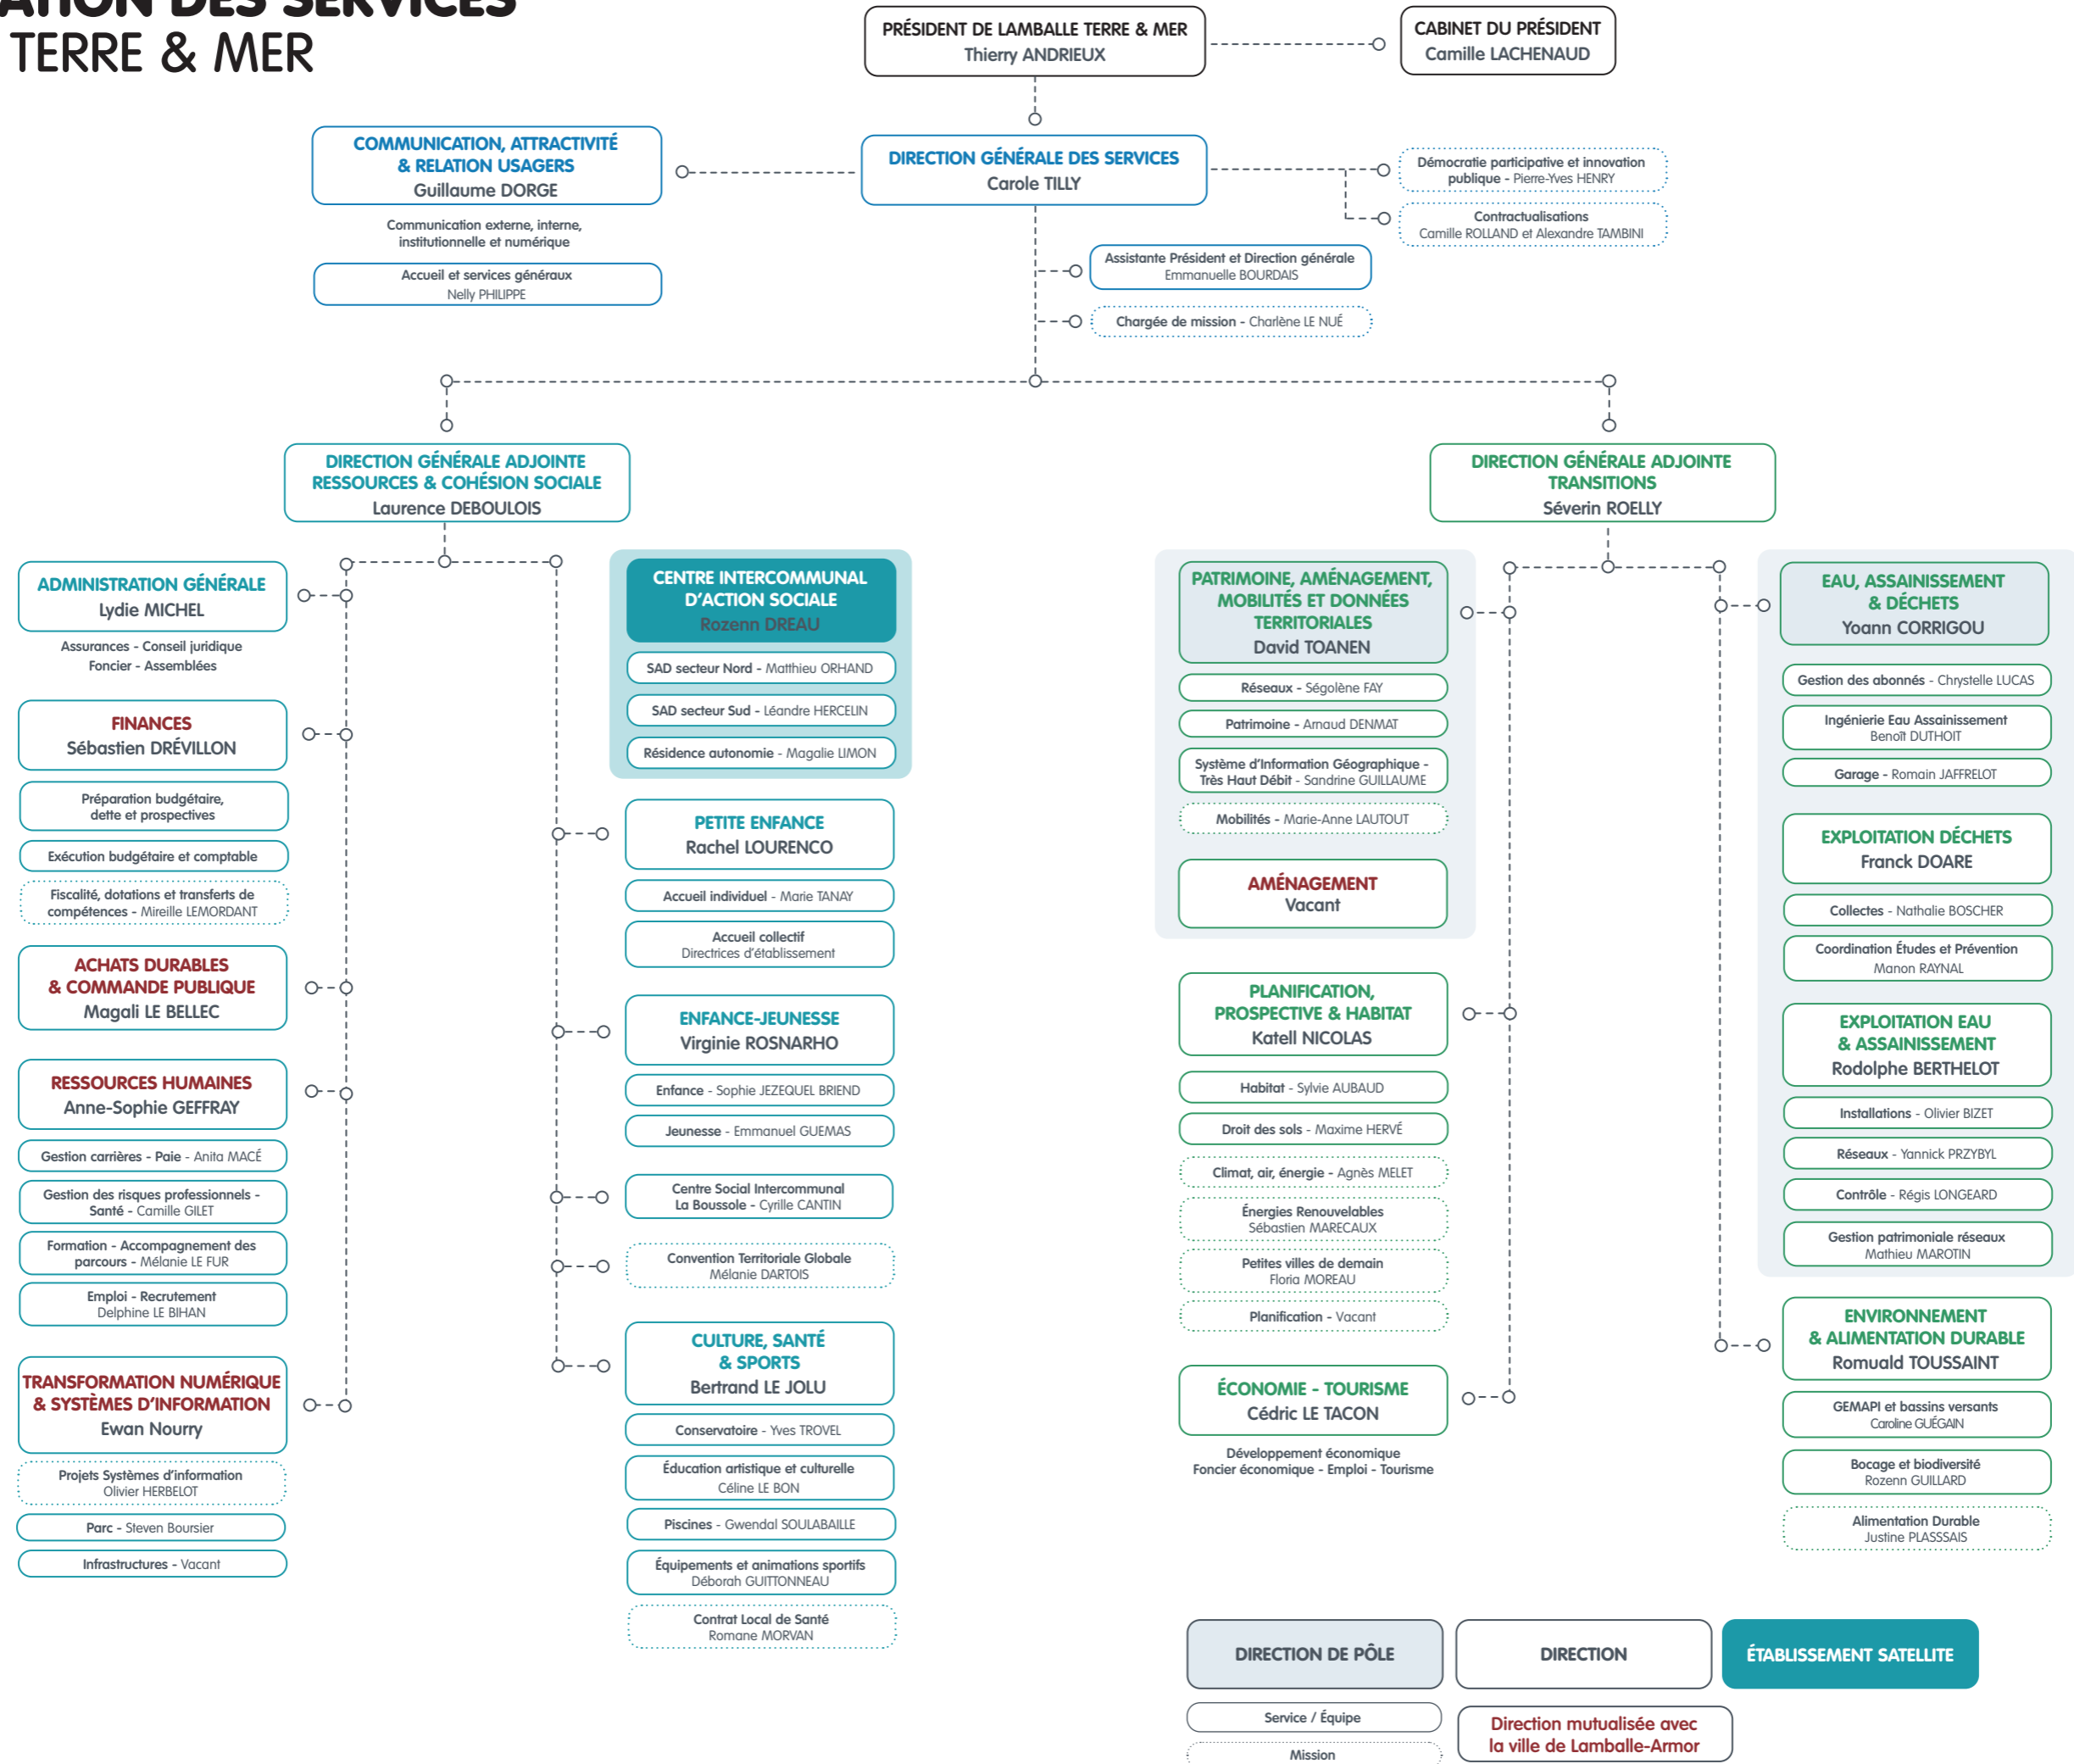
ATION DES SERVICES
TERRE & MER

PRÉSIDENT DE LAMBALLE TERRE & MER
Thierry ANDRIEUX

CABINET DU PRÉSIDENT
Camille LACHENAUD

COMMUNICATION, ATTRACTIVITÉ & RELATION USAGERS
Guillaume DORGE

Communication externe, interne, institutionnelle et numérique

Accueil et services généraux
Nelly PHILIPPE

DIRECTION GÉNÉRALE DES SERVICES
Carole TILLY

Démocratie participative et innovation publique - Pierre-Yves HENRY

Contractualisations
Camille ROLLAND et Alexandre TAMBINI

Assistante Président et Direction générale
Emmanuelle BOURDAIS

Chargée de mission - Charlène LE NUÉ

DIRECTION GÉNÉRALE ADJOINTE RESSOURCES & COHÉSION SOCIALE
Laurence DEBOULOIS

ADMINISTRATION GÉNÉRALE
Lydie MICHEL

Assurances - Conseil juridique
Foncier - Assemblées

FINANCES
Sébastien DRÉVILLON

Préparation budgétaire, dette et prospectives

Exécution budgétaire et comptable

Fiscalité, dotations et transferts de compétences - Mireille LEMORDANT

ACHATS DURABLES & COMMANDE PUBLIQUE
Magali LE BELLEC

RESSOURCES HUMAINES
Anne-Sophie GEFFRAY

Gestion carrières - Paie - Anita MACÉ

Gestion des risques professionnels - Santé - Camille GILET

Formation - Accompagnement des parcours - Mélanie LE FUR

Emploi - Recrutement
Delphine LE BIHAN

TRANSFORMATION NUMÉRIQUE & SYSTÈMES D'INFORMATION
Ewan Nourry

Projets Systèmes d'information
Olivier HERBELOT

Parc - Steven Boursier

Infrastructures - Vacant

CENTRE INTERCOMMUNAL D'ACTION SOCIALE
Rozenn DREAU

SAD secteur Nord - Matthieu ORHAND

SAD secteur Sud - Léandre HERCELIN

Résidence autonomie - Magalie LIMON

PETITE ENFANCE
Rachel LOURENCO

Accueil individuel - Marie TANAY

Accueil collectif
Directrices d'établissement

ENFANCE-JEUNESSE
Virginie ROSNARHO

Enfance - Sophie JEZEQUEL BRIEND

Jeunesse - Emmanuel GUEMAS

Centre Social Intercommunal La Boussole - Cyrille CANTIN

Convention Territoriale Globale
Mélanie DARTOIS

CULTURE, SANTÉ & SPORTS
Bertrand LE JOLU

Conservatoire - Yves TROVEL

Éducation artistique et culturelle
Céline LE BON

Piscines - Gwendal SOULABAILLE

Équipements et animations sportifs
Déborah GUITTONNEAU

Contrat Local de Santé
Romane MORVAN

DIRECTION GÉNÉRALE ADJOINTE TRANSITIONS
Séverin ROELLY

PATRIMOINE, AMÉNAGEMENT, MOBILITÉS ET DONNÉES TERRITORIALES
David TOANEN

Réseaux - Ségolène FAY

Patrimoine - Arnaud DENMAT

Système d'Information Géographique - Très Haut Débit - Sandrine GUILLAUME

Mobilités - Marie-Anne LAUTOUT

AMÉNAGEMENT
Vacant

PLANIFICATION, PROSPECTIVE & HABITAT
Katell NICOLAS

Habitat - Sylvie AUBAUD

Droit des sols - Maxime HERVÉ

Climat, air, énergie - Agnès MELET

Énergies Renouvelables
Sébastien MARECAUX

Petites villes de demain
Floria MOREAU

Planification - Vacant

ÉCONOMIE - TOURISME
Cédric LE TACON

Développement économique
Foncier économique - Emploi - Tourisme

EAU, ASSAINISSEMENT & DÉCHETS
Yoann CORRIGOU

Gestion des abonnés - Chrystelle LUCAS

Ingénierie Eau Assainissement
Benoît DUTHOIT

Garage - Romain JAFFRELOT

EXPLOITATION DÉCHETS
Franck DOARE

Collectes - Nathalie BOSCHER

Coordination Études et Prévention
Manon RAYNAL

EXPLOITATION EAU & ASSAINISSEMENT
Rodolphe BERTHELOT

Installations - Olivier BIZET

Réseaux - Yannick PRZYBYL

Contrôle - Régis LONGEARD

Gestion patrimoniale réseaux
Mathieu MAROTIN

ENVIRONNEMENT & ALIMENTATION DURABLE
Romuald TOUSSAINT

GEMAPI et bassins versants
Caroline GUÉGAIN

Bocage et biodiversité
Rozenn GUILLARD

Alimentation Durable
Justine PLASSSAIS

DIRECTION DE PÔLE

DIRECTION

ÉTABLISSEMENT SATELLITE

Service / Équipe

Direction mutualisée avec la ville de Lamballe-Armor

Mission